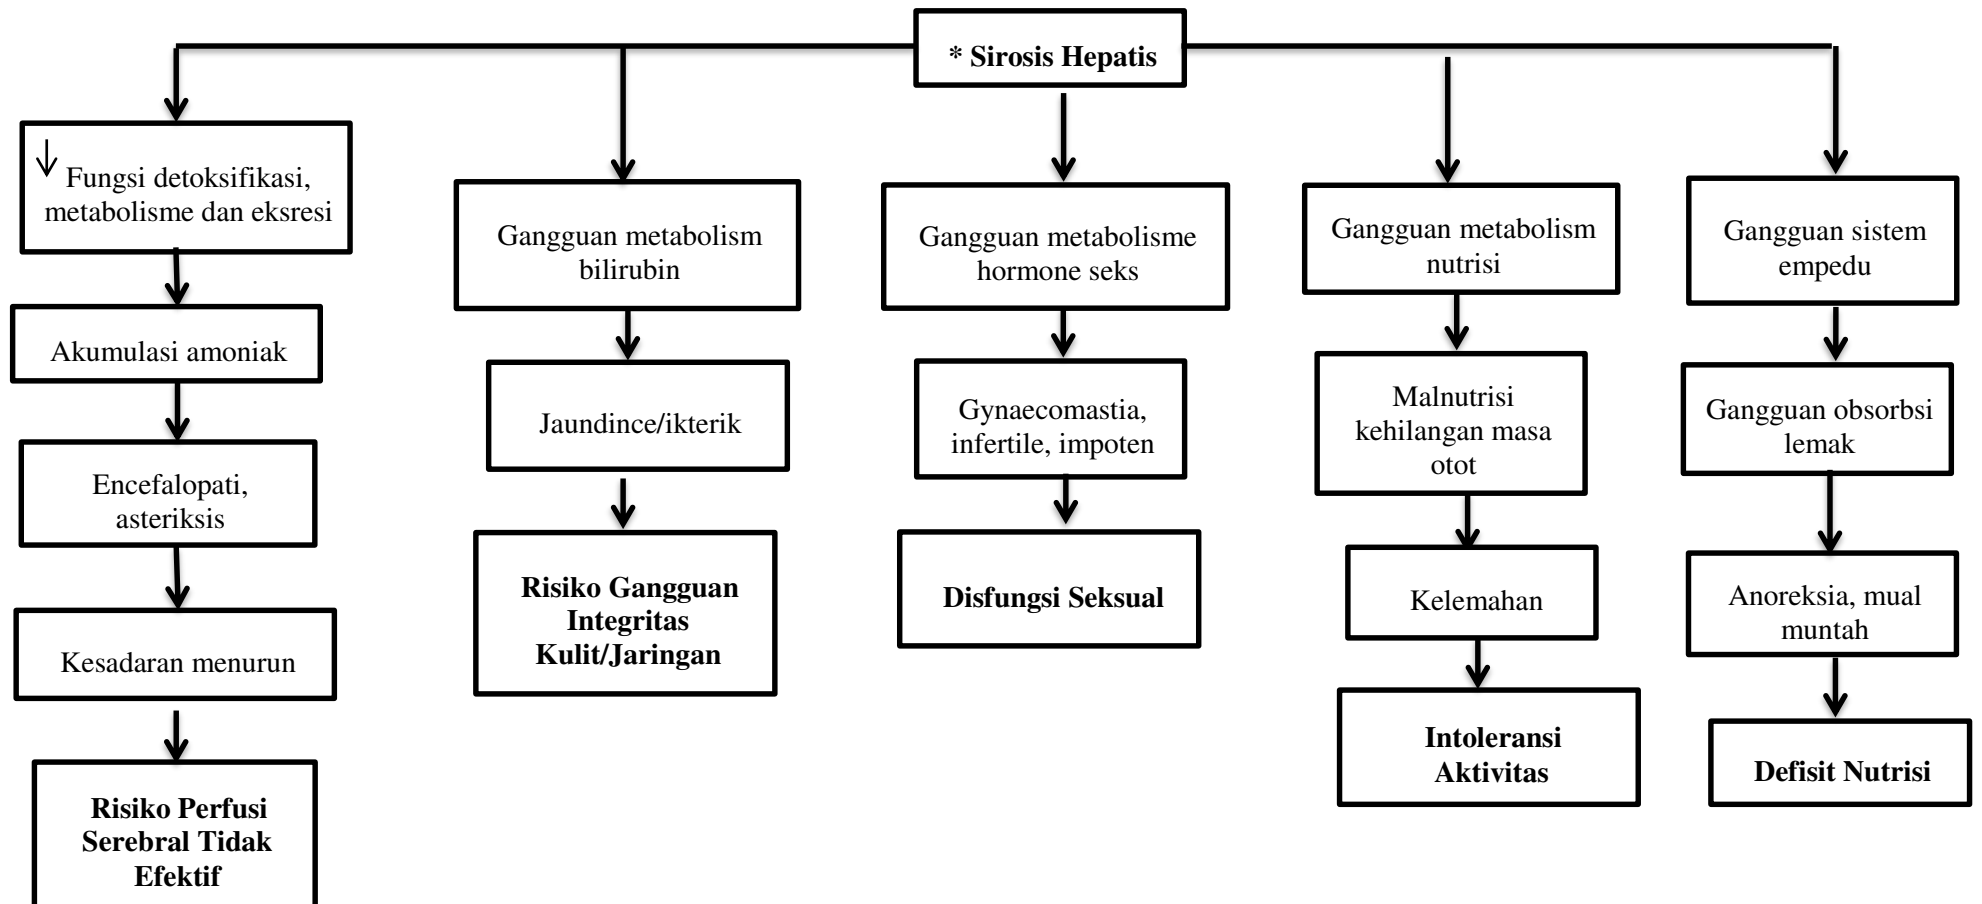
* Sirosis Hepatis

↓ Fungsi detoksifikasi, metabolisme dan eksresi

Akumulasi amoniak

Encefalopati, asteriksis

Kesadaran menurun

Risiko Perfusi Serebral Tidak Efektif

Gangguan metabolism bilirubin

Jaundince/ikterik

Risiko Gangguan Integritas Kulit/Jaringan

Gangguan metabolisme hormone seks

Gynaecomastia, infertile, impoten

Disfungsi Seksual

Gangguan metabolism nutrisi

Malnutrisi kehilangan masa otot

Kelemahan

Intoleransi Aktivitas

Gangguan sistem empedu

Gangguan obsorbsi lemak

Anoreksia, mual muntah

Defisit Nutrisi